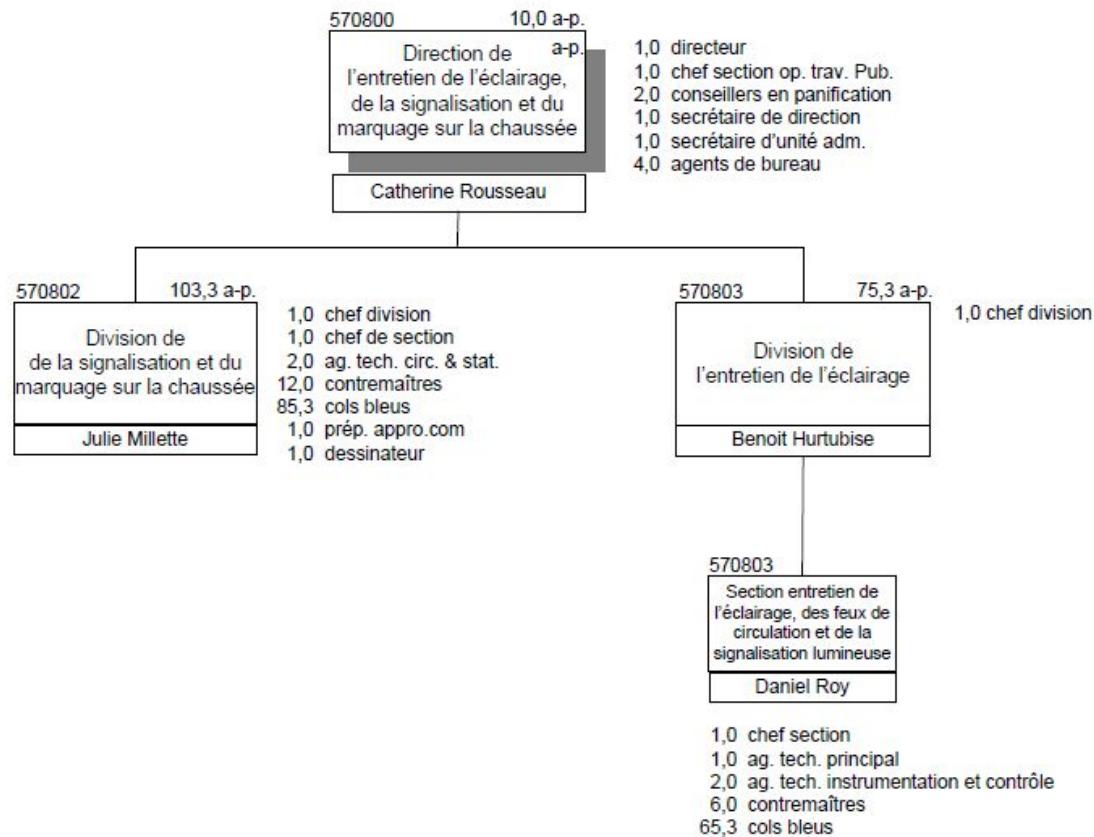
570800 10,0 a-p.

a-p.

Direction de l'entretien de l'éclairage, de la signalisation et du marquage sur la chaussée

Catherine Rousseau

1,0 directeur
1,0 chef section op. trav. Pub.
2,0 conseillers en panification
1,0 secrétaire de direction
1,0 secrétaire d'unité adm.
4,0 agents de bureau

570802 103,3 a-p.

Division de de la signalisation et du marquage sur la chaussée

Julie Millette

1,0 chef division
1,0 chef de section
2,0 ag. tech. circ. & stat.
12,0 contremaîtres
85,3 cols bleus
1,0 prép. appro.com
1,0 dessinateur

570803 75,3 a-p.

Division de l'entretien de l'éclairage

Benoit Hurtubise

1,0 chef division

570803

Section entretien de l'éclairage, des feux de circulation et de la signalisation lumineuse

Daniel Roy

1,0 chef section
1,0 ag. tech. principal
2,0 ag. tech. instrumentation et contrôle
6,0 contremaîtres
65,3 cols bleus